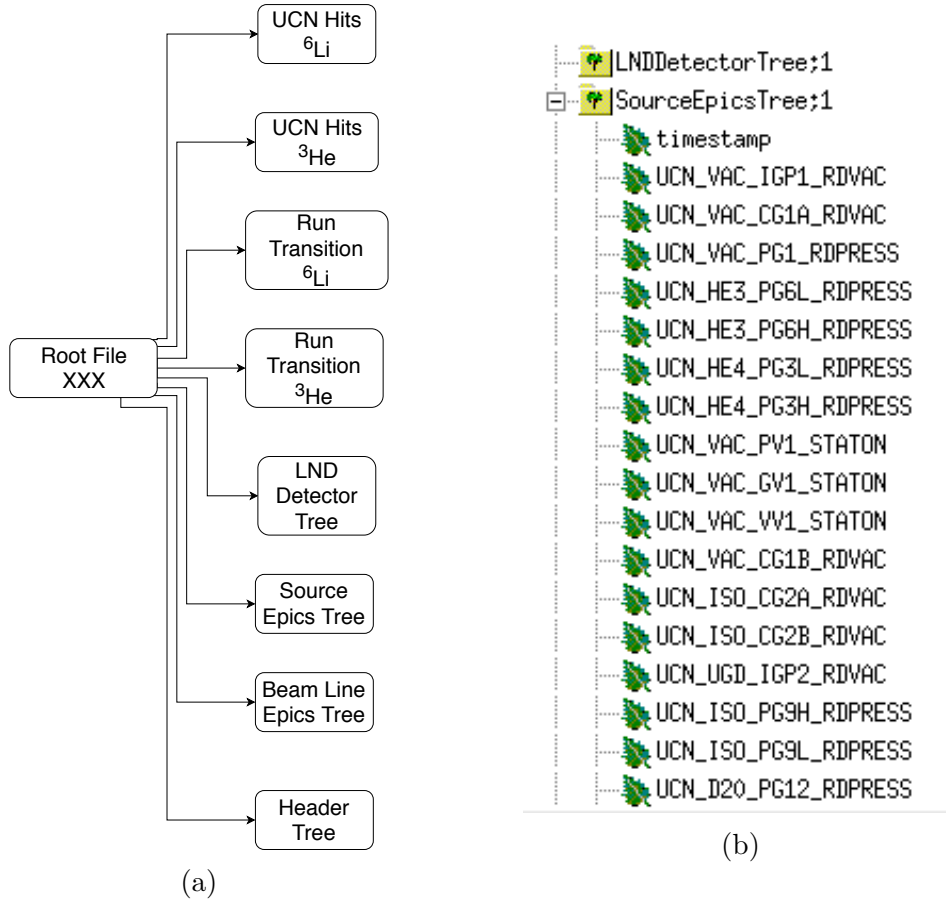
Root File XXX

UCN Hits $^6$Li

UCN Hits $^3$He

Run Transition $^6$Li

Run Transition $^3$He

LND Detector Tree

Source Epics Tree

Beam Line Epics Tree

Header Tree

(a)

LNDDetectorTree;1
SourceEpicsTree;1
timestamp
UCN_VAC_IGP1_RDVAC
UCN_VAC_CG1A_RDVAC
UCN_VAC_PG1_RDPRESS
UCN_HE3_PG6L_RDPRESS
UCN_HE3_PG6H_RDPRESS
UCN_HE4_PG3L_RDPRESS
UCN_HE4_PG3H_RDPRESS
UCN_VAC_PV1_STATON
UCN_VAC_GV1_STATON
UCN_VAC_VV1_STATON
UCN_VAC_CG1B_RDVAC
UCN_ISO_CG2A_RDVAC
UCN_ISO_CG2B_RDVAC
UCN_UGD_IGP2_RDVAC
UCN_ISO_PG9H_RDPRESS
UCN_ISO_PG9L_RDPRESS
UCN_D2O_PG12_RDPRESS

(b)